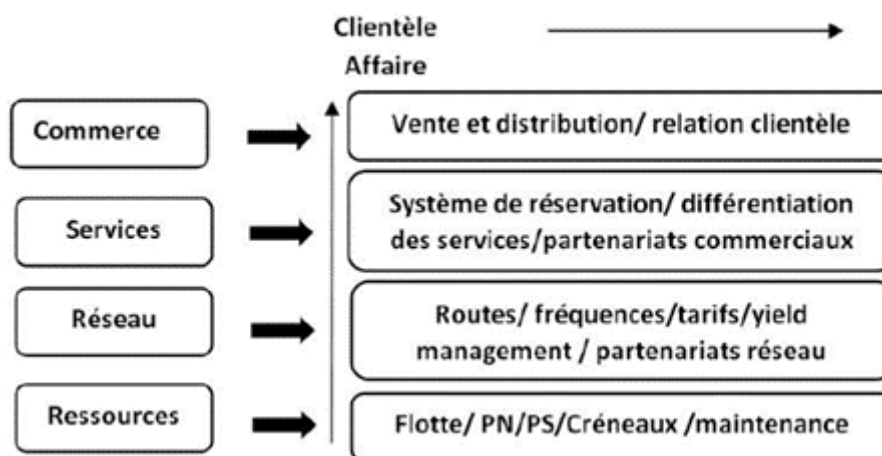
Clientèle

Affaire

Commerce

Vente et distribution/ relation clientèle

Services

Système de réservation/ différentiation des services/partenariats commerciaux

Réseau

Routes/ fréquences/tarifs/yield management / partenariats réseau

Ressources

Flotte/ PN/PS/Créneaux /maintenance